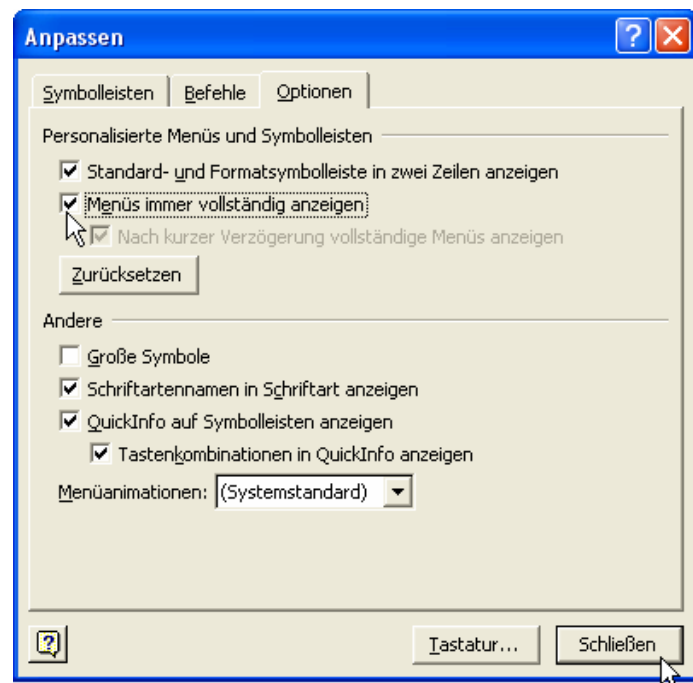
Anpassen

Symbolleisten | Befehle | Optionen

Personalisierte Menüs und Symbolleisten

Standard- und Formatsymbolleiste in zwei Zeilen anzeigen

Menüs immer vollständig anzeigen

Nach kurzer Verzögerung vollständige Menüs anzeigen

Zurücksetzen

Andere

Große Symbole

Schriftartennamen in Schriftart anzeigen

QuickInfo auf Symbolleisten anzeigen

Tastenkombinationen in QuickInfo anzeigen

Menüanimationen: (Systemstandard)

Tastatur...

Schließen